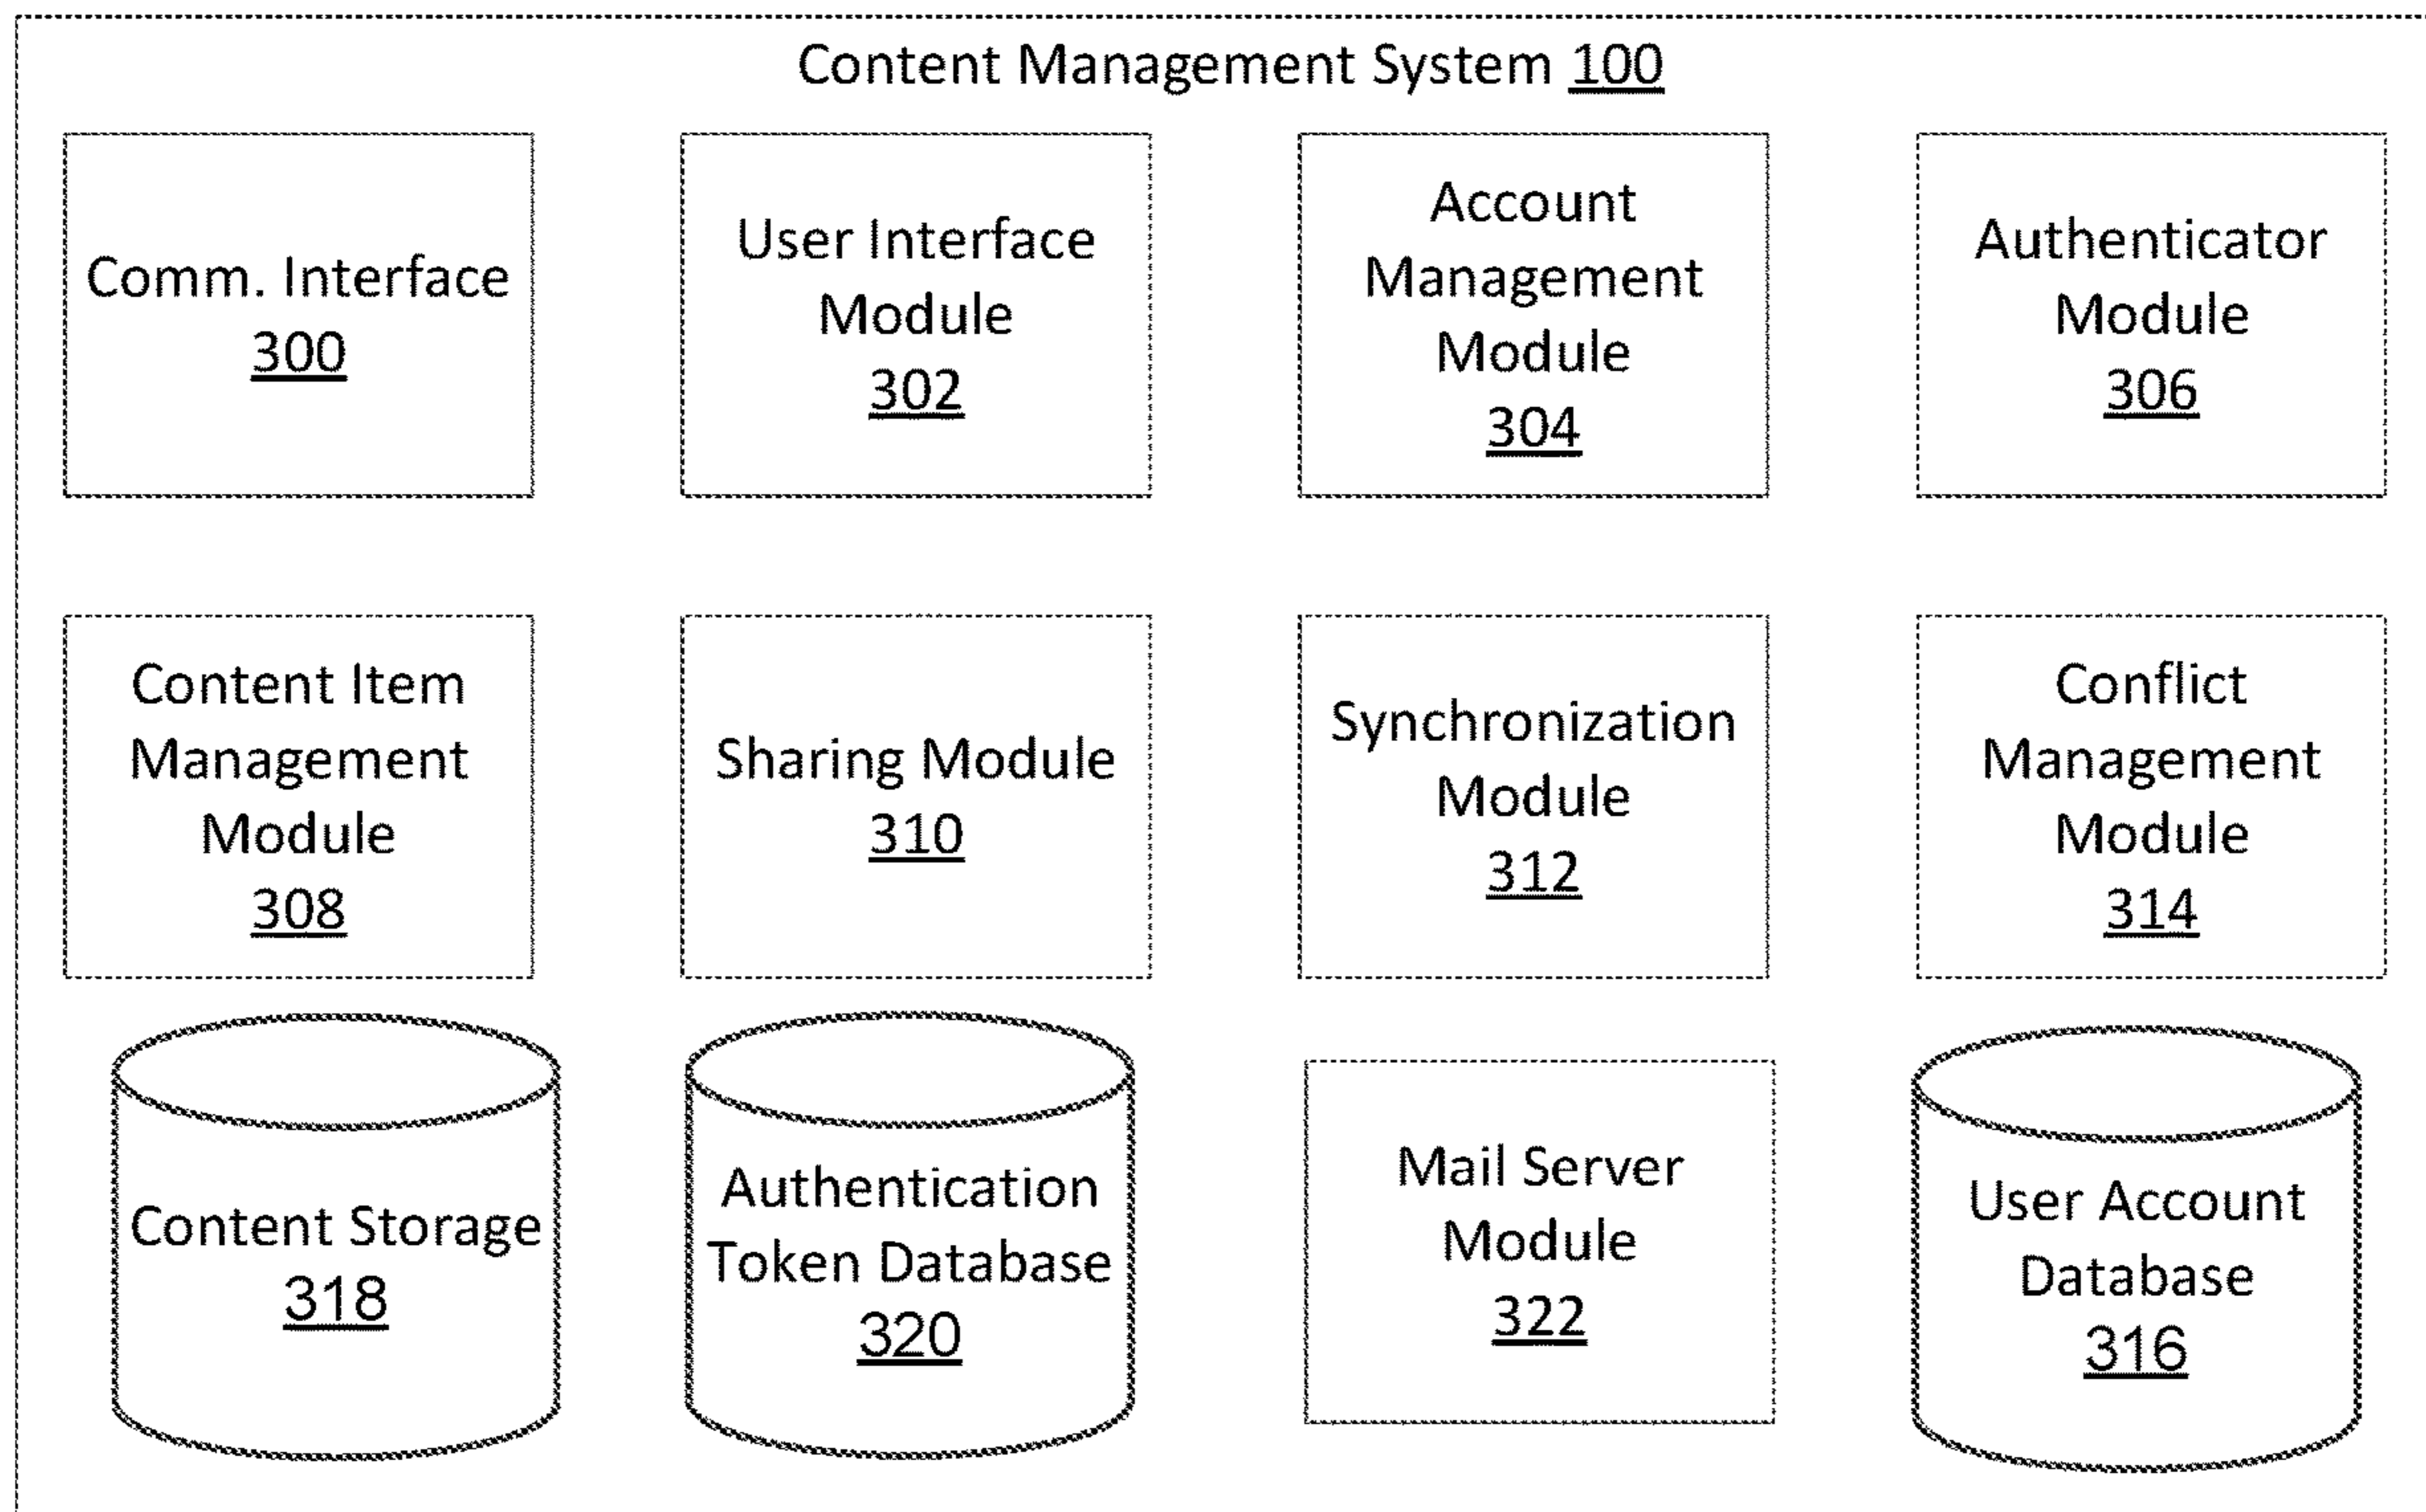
Content Management System 100

Comm. Interface 300

User Interface Module 302

Account Management Module 304

Authenticator Module 306

Content Item Management Module 308

Sharing Module 310

Synchronization Module 312

Conflict Management Module 314

Content Storage 318

Authentication Token Database 320

Mail Server Module 322

User Account Database 316